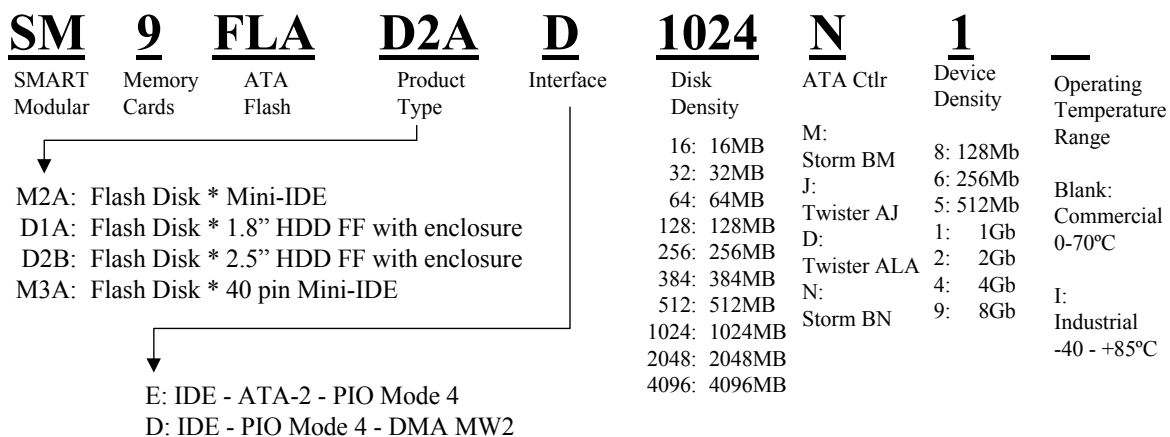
SM 9 FLA D2A D 1024 N 1 _

SMART Modular

Memory Cards

ATA Flash

Product Type

Interface

Disk Density

ATA Ctlr

Device Density

Operating Temperature Range

M2A: Flash Disk * Mini-IDE
D1A: Flash Disk * 1.8" HDD FF with enclosure
D2B: Flash Disk * 2.5" HDD FF with enclosure
M3A: Flash Disk * 40 pin Mini-IDE

E: IDE - ATA-2 - PIO Mode 4
D: IDE - PIO Mode 4 - DMA MW2

16: 16MB
32: 32MB
64: 64MB
128: 128MB
256: 256MB
384: 384MB
512: 512MB
1024: 1024MB
2048: 2048MB
4096: 4096MB

M: Storm BM
J: Twister AJ
D: Twister ALA
N: Storm BN

8: 128Mb
6: 256Mb
5: 512Mb
1: 1Gb
2: 2Gb
4: 4Gb
9: 8Gb

Blank: Commercial 0-70ºC

I: Industrial -40 - +85ºC